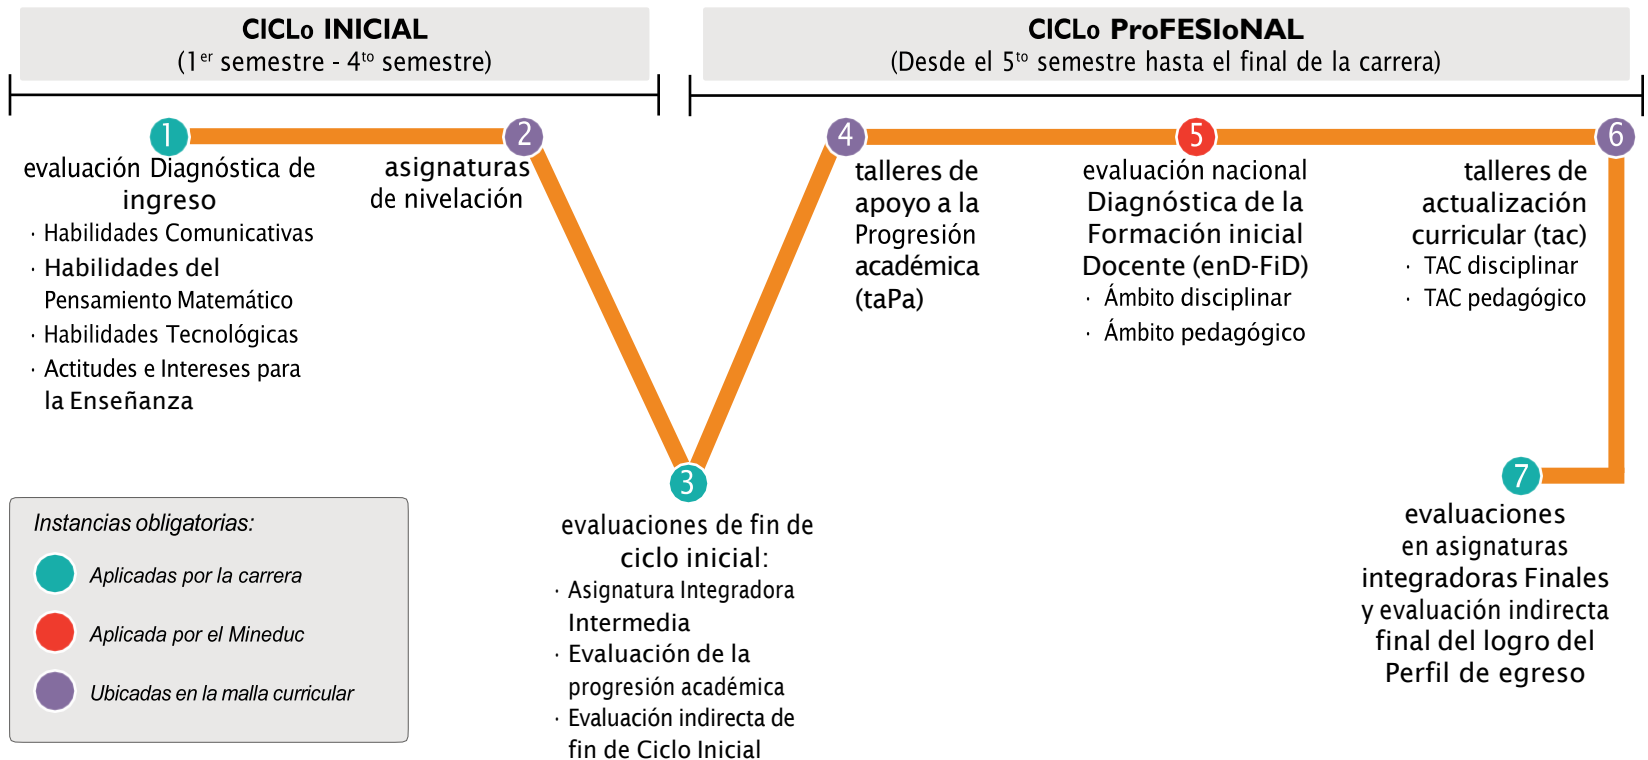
CICLo INICIAL
(1$^{er}$ semestre - 4$^{to}$ semestre)

CICLo ProFESIoNAL
(Desde el 5$^{to}$ semestre hasta el final de la carrera)

1
evaluación Diagnóstica de ingreso
· Habilidades Comunicativas
· Habilidades del Pensamiento Matemático
· Habilidades Tecnológicas
· Actitudes e Intereses para la Enseñanza

2
asignaturas de nivelación

3
evaluaciones de fin de ciclo inicial:
· Asignatura Integradora Intermedia
· Evaluación de la progresión académica
· Evaluación indirecta de fin de Ciclo Inicial

4
talleres de apoyo a la Progresión académica (taPa)

5
evaluación nacional Diagnóstica de la Formación inicial Docente (enD-FiD)
· Ámbito disciplinar
· Ámbito pedagógico

6
talleres de actualización curricular (tac)
· TAC disciplinar
· TAC pedagógico

7
evaluaciones en asignaturas integradoras Finales y evaluación indirecta final del logro del Perfil de egreso

Instancias obligatorias:
Aplicadas por la carrera
Aplicada por el Mineduc
Ubicadas en la malla curricular